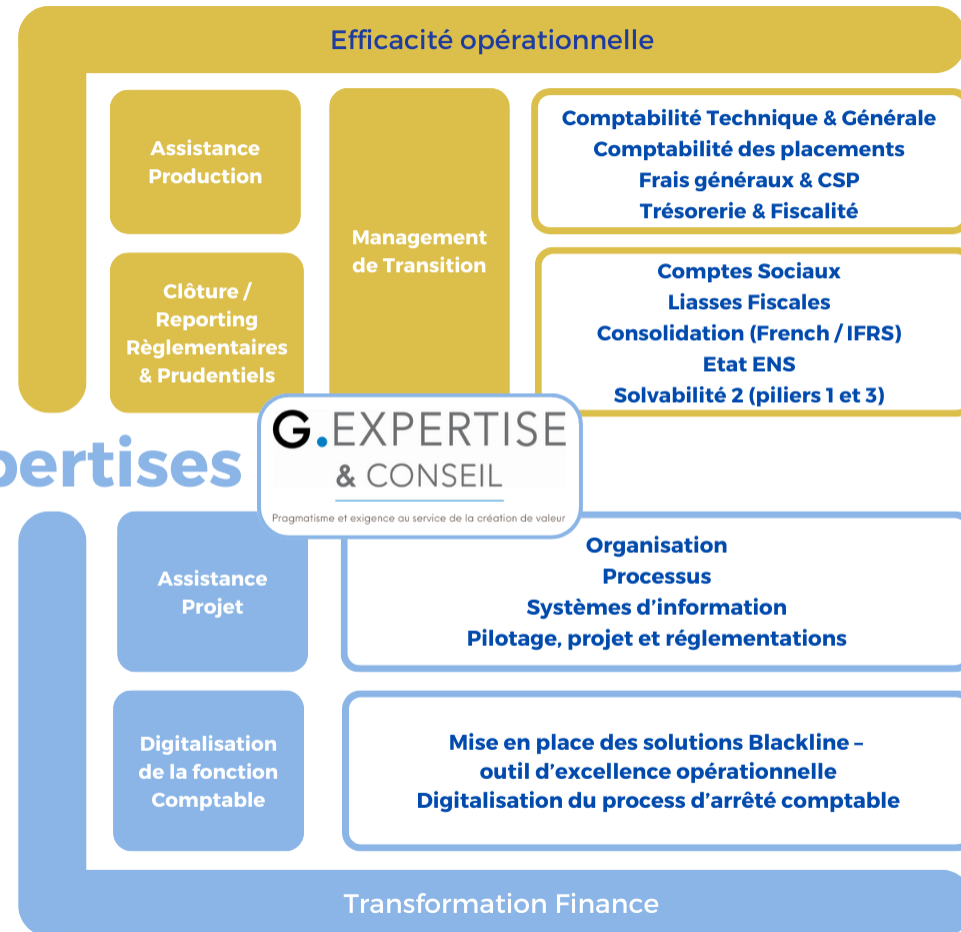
Efficacité opérationnelle

Assistance Production

Clôture / Reporting Règlementaires & Prudentiels

Management de Transition

Comptabilité Technique & Générale
Comptabilité des placements
Frais généraux & CSP
Trésorerie & Fiscalité

Comptes Sociaux
Liasses Fiscales
Consolidation (French / IFRS)
Etat ENS
Solvabilité 2 (piliers 1 et 3)

pertises

G.EXPERTISE
& CONSEIL
Pragmatisme et exigence au service de la création de valeur

Assistance Projet

Organisation
Processus
Systèmes d'information
Pilotage, projet et réglementations

Digitalisation de la fonction Comptable

Mise en place des solutions Blackline – outil d'excellence opérationnelle
Digitalisation du process d'arrêté comptable

Transformation Finance